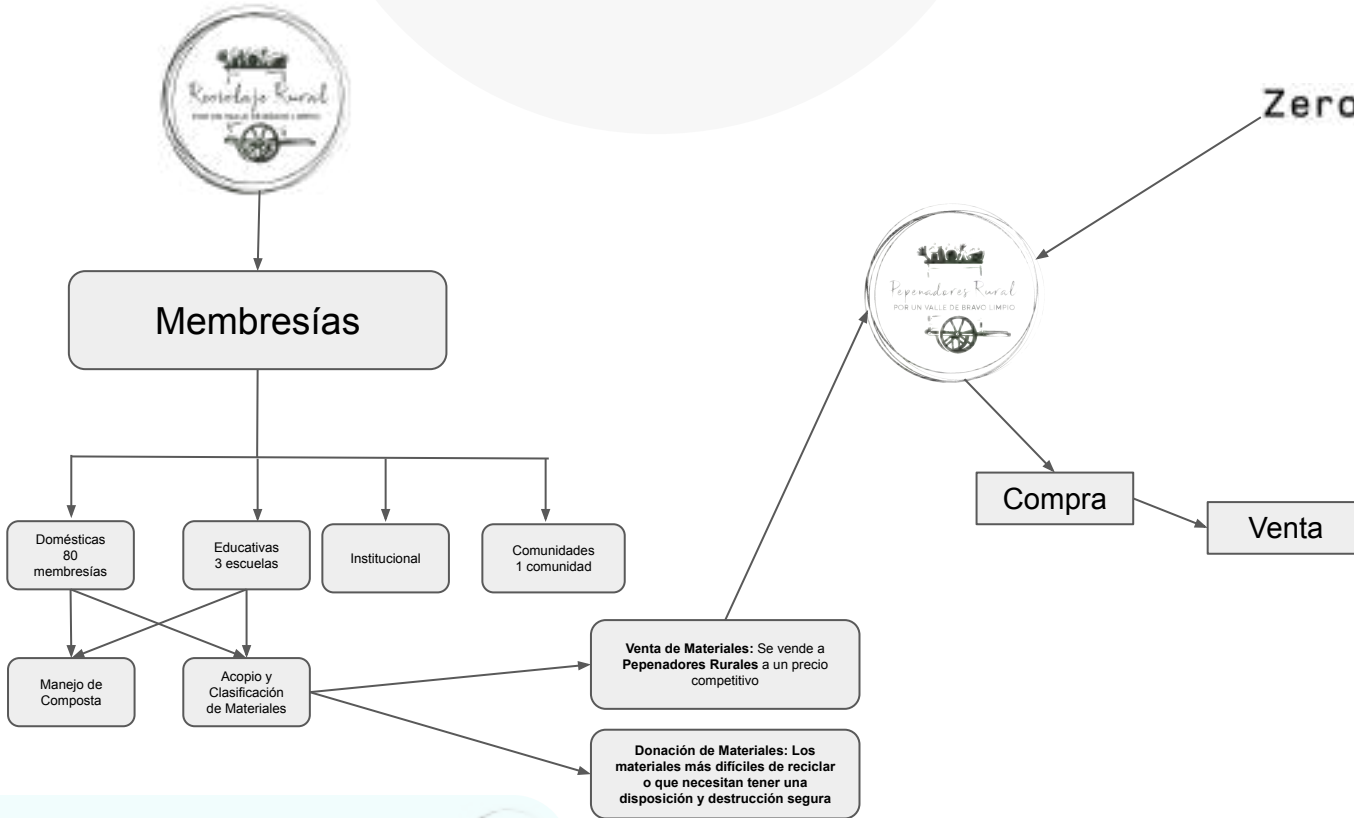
Reciclaje Rural
POR UN VALLE DE BRAVO LIMPIO

Zero

Pepenadores Rural
POR UN VALLE DE BRAVO LIMPIO

Membresías

Domésticas
80
membresías

Educativas
3 escuelas

Institucional

Comunidades
1 comunidad

Manejo de Composta

Acopio y Clasificación de Materiales

**Venta de Materiales:** Se vende a **Pepenadores Rurales** a un precio competitivo

**Donación de Materiales: Los materiales más difíciles de reciclar o que necesitan tener una disposición y destrucción segura**

Compra

Venta